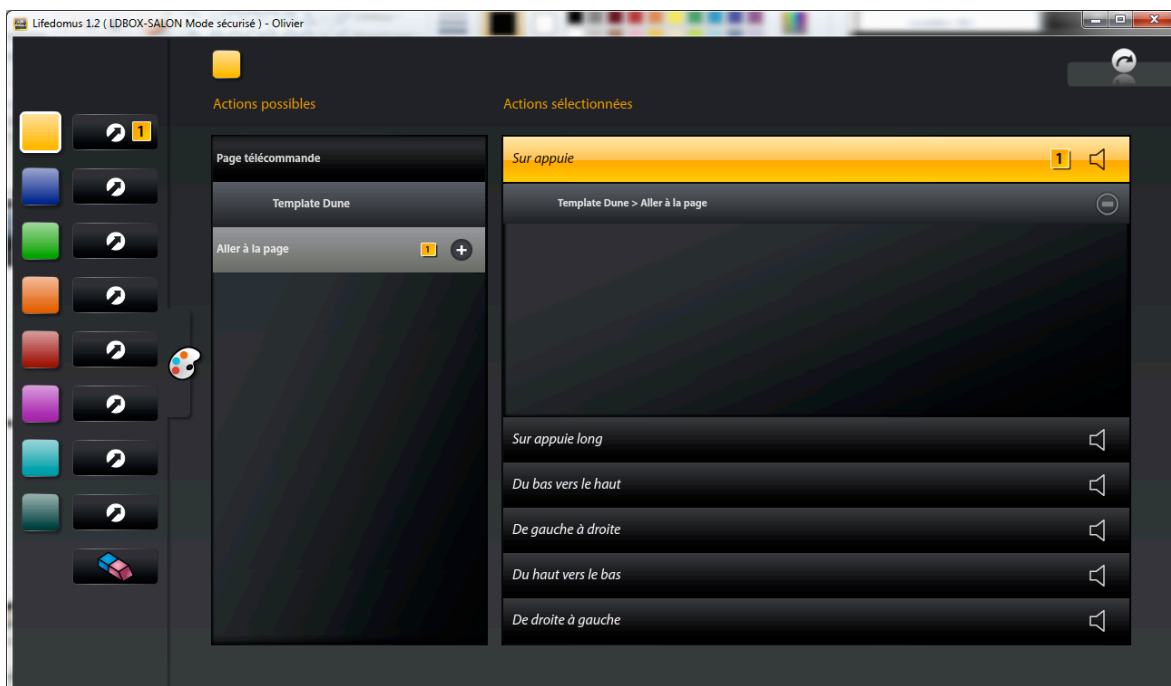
Lifedomus 1.2 ( LDBOX-SALON Mode sécurisé ) - Olivier

1

Actions possibles

Page télécommande

Template Dune

Aller à la page 1

Actions sélectionnées

Sur appuie 1

Template Dune > Aller à la page

Sur appuie long

Du bas vers le haut

De gauche à droite

Du haut vers le bas

De droite à gauche